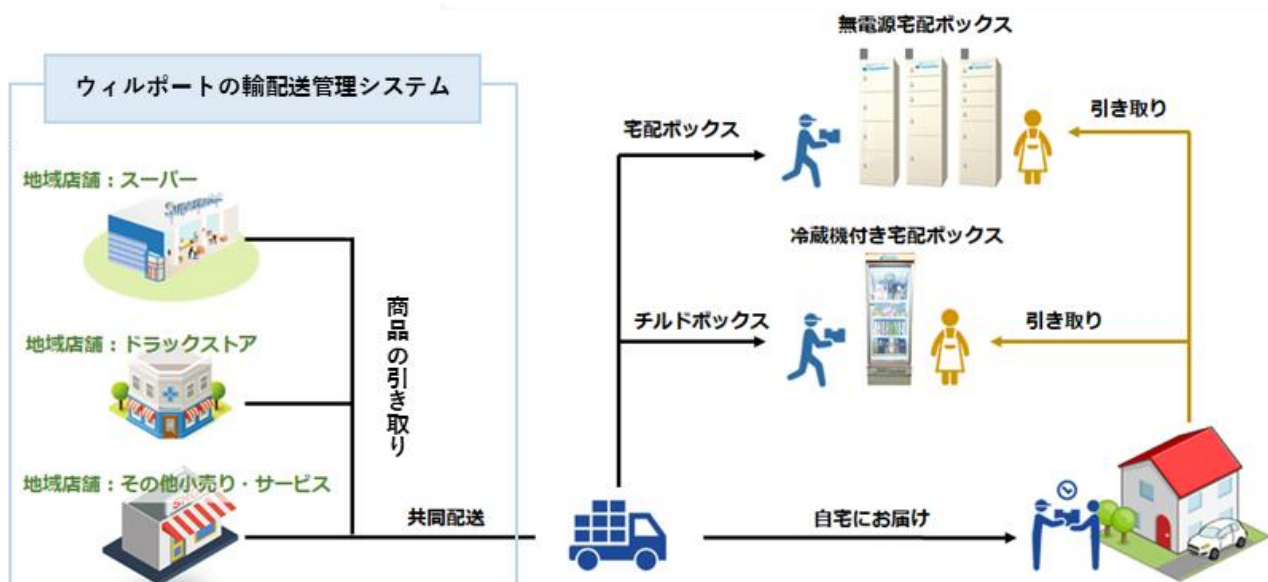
ウィルポートの輸配送管理システム

地域店舗：スーパー

地域店舗：ドラックストア

地域店舗：その他小売り・サービス

商品の引き取り

共同配送

宅配ボックス

無電源宅配ボックス

引き取り

冷蔵機付き宅配ボックス

チルドボックス

引き取り

自宅にお届け